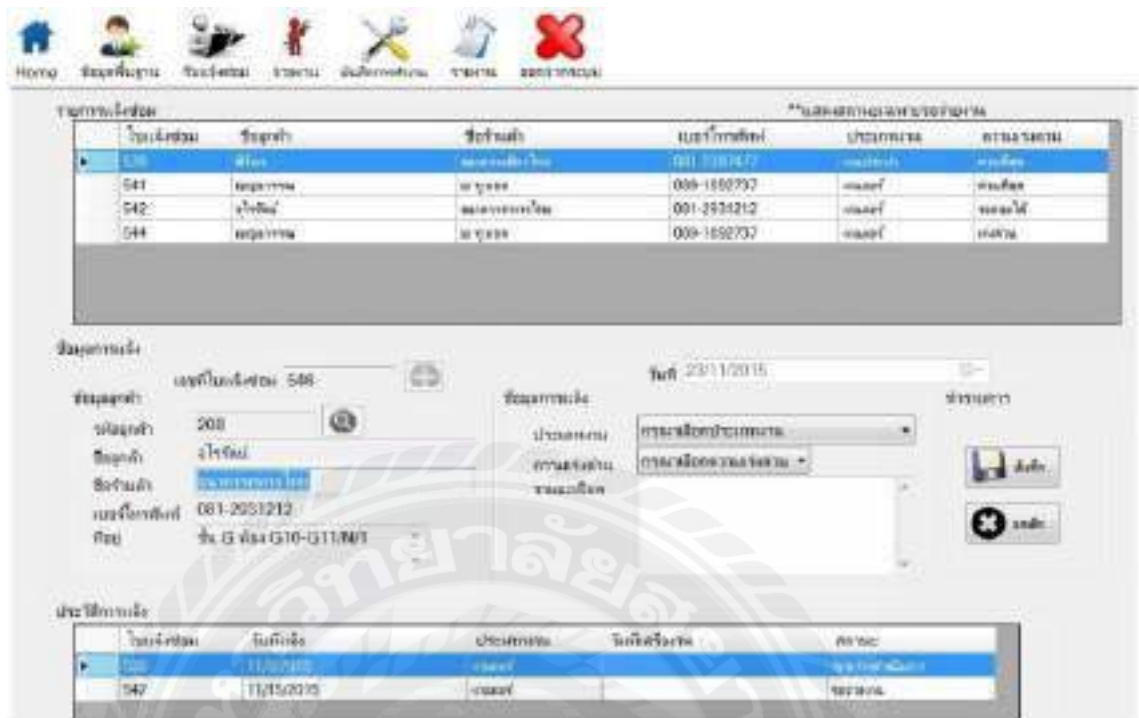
Home

| ใบแจ้งซ่อม | ชื่อลูกค้า | ชื่อร้านค้า | เบอร์โทรศัพท์ | ประเภทงาน | ความเร่งด่วน |
|---|---|---|---|---|---|
| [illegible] | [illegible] | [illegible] | 081-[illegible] | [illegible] | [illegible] |
| 541 | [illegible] | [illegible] | 089-1552737 | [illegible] | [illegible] |
| 542 | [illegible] | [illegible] | 081-2531212 | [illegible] | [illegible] |
| 544 | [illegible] | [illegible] | 089-1552737 | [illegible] | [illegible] |

546

วันที่ 23/11/2015

208

081-2531212

ชั้น G ห้อง G10-G11/M/1

| ใบแจ้งซ่อม | วันที่แจ้ง | ประเภทงาน | วันที่เสร็จงาน | สถานะ |
|---|---|---|---|---|
| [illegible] | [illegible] | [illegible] | | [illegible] |
| 547 | 11/15/2015 | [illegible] | | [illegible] |